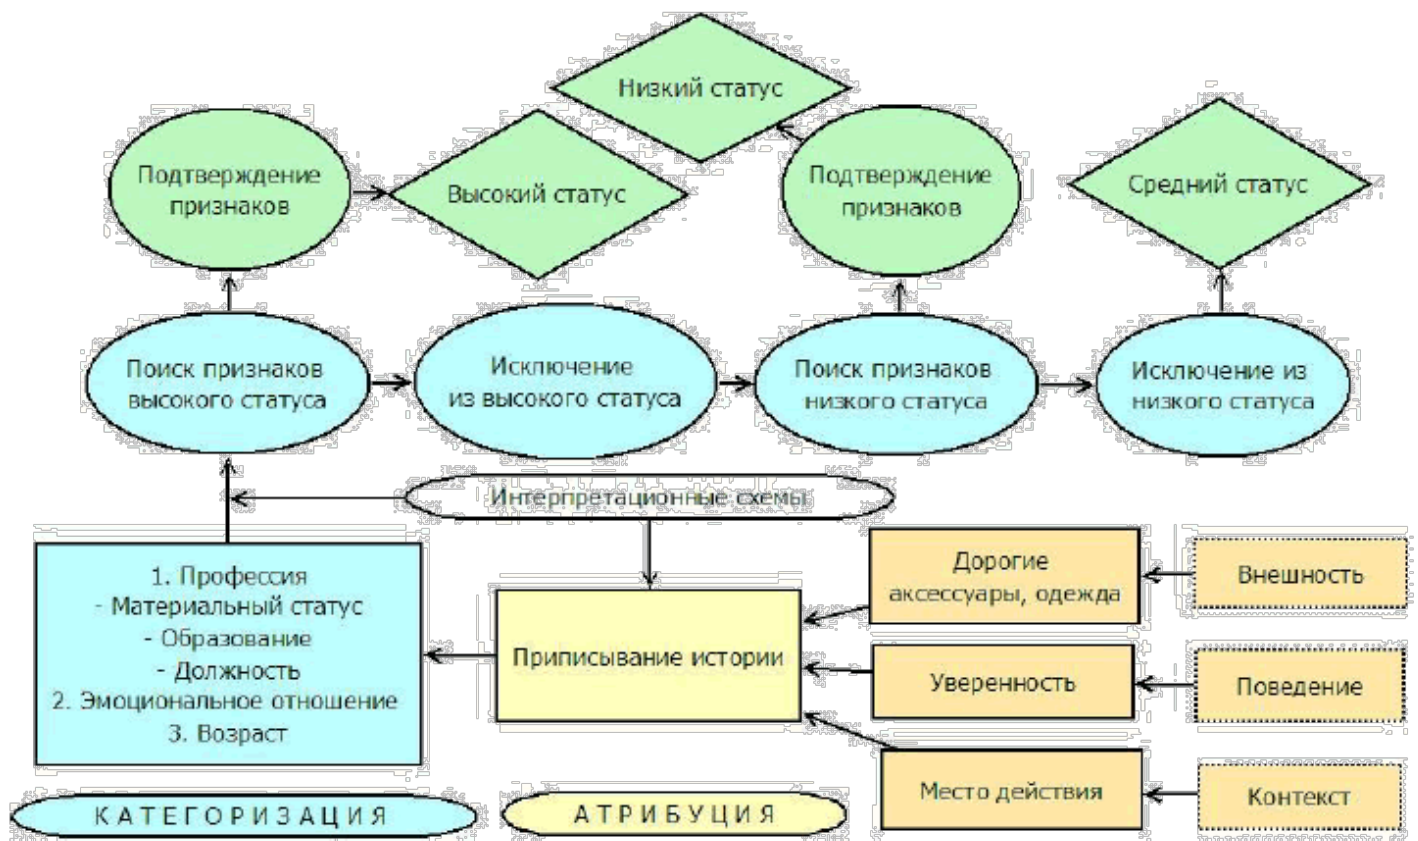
Низкий статус

Подтверждение признаков

Высокий статус

Подтверждение признаков

Средний статус

Поиск признаков высокого статуса

Исключение из высокого статуса

Поиск признаков низкого статуса

Исключение из низкого статуса

Интерпретационные схемы

1. Профессия
- Материальный статус
- Образование
- Должность
2. Эмоциональное отношение
3. Возраст

Приписывание истории

Дорогие аксессуары, одежда

Внешность

Уверенность

Поведение

Место действия

Контекст

КАТЕГОРИЗАЦИЯ

АТРИБУЦИЯ